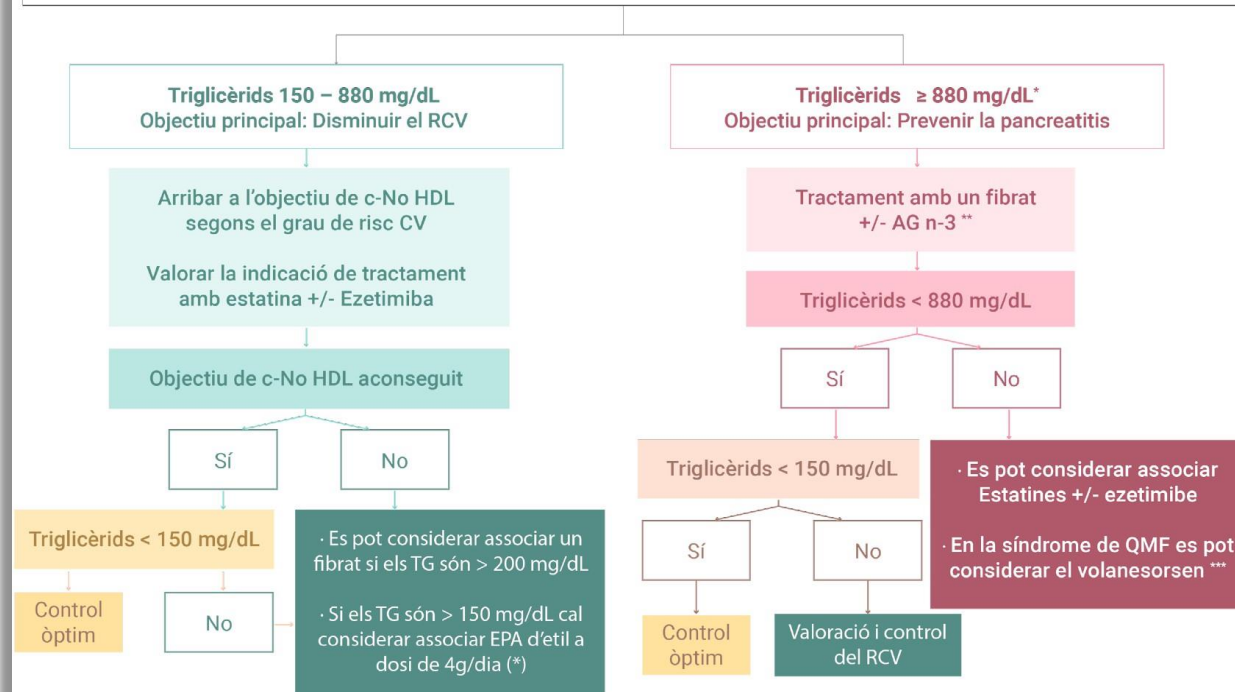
Triglicèrids 150 – 880 mg/dL
Objectiu principal: Disminuir el RCV

Arribar a l'objectiu de c-No HDL segons el grau de risc CV

Valorar la indicació de tractament amb estatina +/- Ezetimiba

Objectiu de c-No HDL aconseguit

Sí

No

Triglicèrids < 150 mg/dL

Control òptim

No

· Es pot considerar associar un fibrat si els TG són > 200 mg/dL

· Si els TG són > 150 mg/dL cal considerar associar EPA d'etil a dosi de 4g/dia (*)

Triglicèrids ≥ 880 mg/dL*
Objectiu principal: Prevenir la pancreatitis

Tractament amb un fibrat +/- AG n-3 **

Triglicèrids < 880 mg/dL

Sí

No

Triglicèrids < 150 mg/dL

Sí

No

Control òptim

Valoració i control del RCV

· Es pot considerar associar Estatines +/- ezetimibe

· En la síndrome de QMF es pot considerar el volanesorsen ***